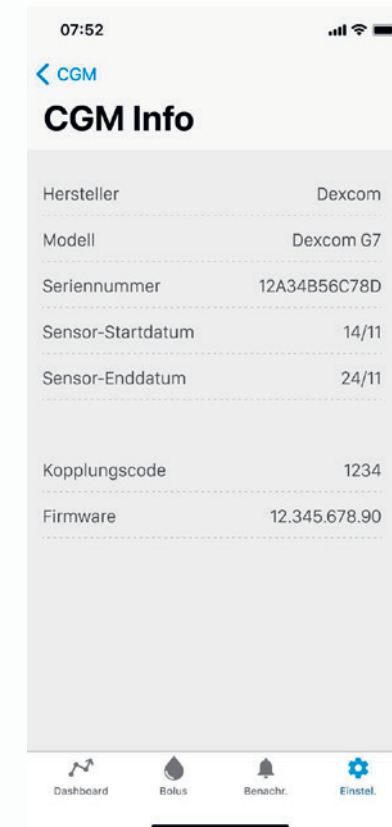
07:52

< CGM

CGM Info

| | |
|---|---|
| Hersteller | Dexcom |
| Modell | Dexcom G7 |
| Seriennummer | 12A34B56C78D |
| Sensor-Startdatum | 14/11 |
| Sensor-Enddatum | 24/11 |

| | |
|---|---|
| Kopplungscode | 1234 |
| Firmware | 12.345.678.90 |

Dashboard Bolus Benachr. Einstel.